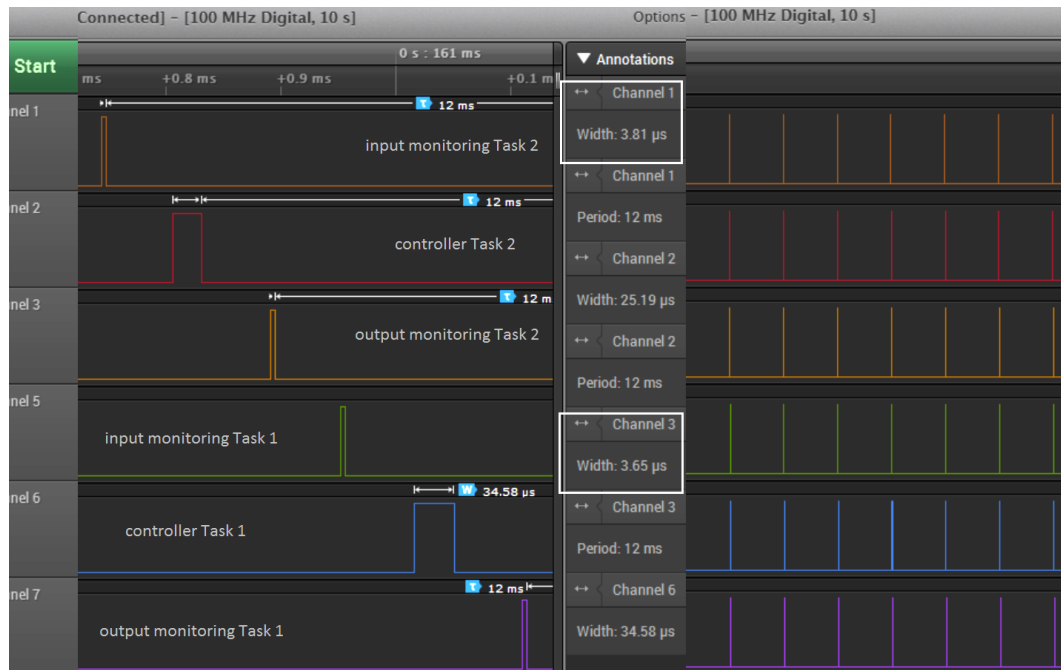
Connected] - [100 MHz Digital, 10 s]

Options - [100 MHz Digital, 10 s]

Start

0 s : 161 ms

ms +0.8 ms +0.9 ms +0.1 m

nel 1

T 12 ms

input monitoring Task 2

nel 2

T 12 ms

controller Task 2

nel 3

T 12 m

output monitoring Task 2

nel 5

input monitoring Task 1

nel 6

W 34.58 μs

controller Task 1

nel 7

T 12 ms

output monitoring Task 1

▼ Annotations

↔ Channel 1

Width: 3.81 μs

↔ Channel 1

Period: 12 ms

↔ Channel 2

Width: 25.19 μs

↔ Channel 2

Period: 12 ms

↔ Channel 3

Width: 3.65 μs

↔ Channel 3

Period: 12 ms

↔ Channel 6

Width: 34.58 μs